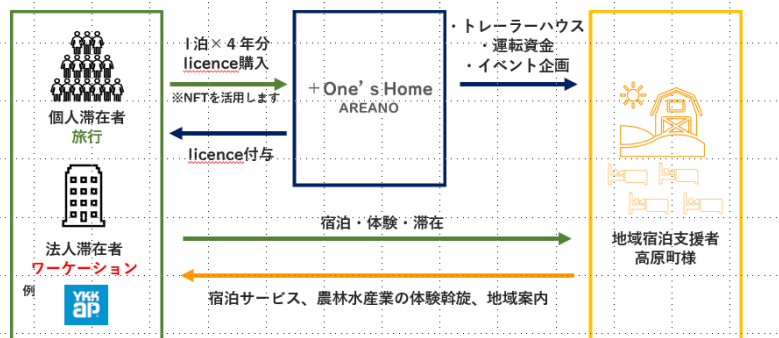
個人滞在者
旅行

法人滞在者
ワーケーション

例 YKK ap

1泊×４年分
licence購入
※NFTを活用します

licence付与

＋One’s Home
AREANO

・トレーラーハウス
・運転資金
・イベント企画

宿泊・体験・滞在

宿泊サービス、農林水産業の体験斡旋、地域案内

地域宿泊支援者
高原町様